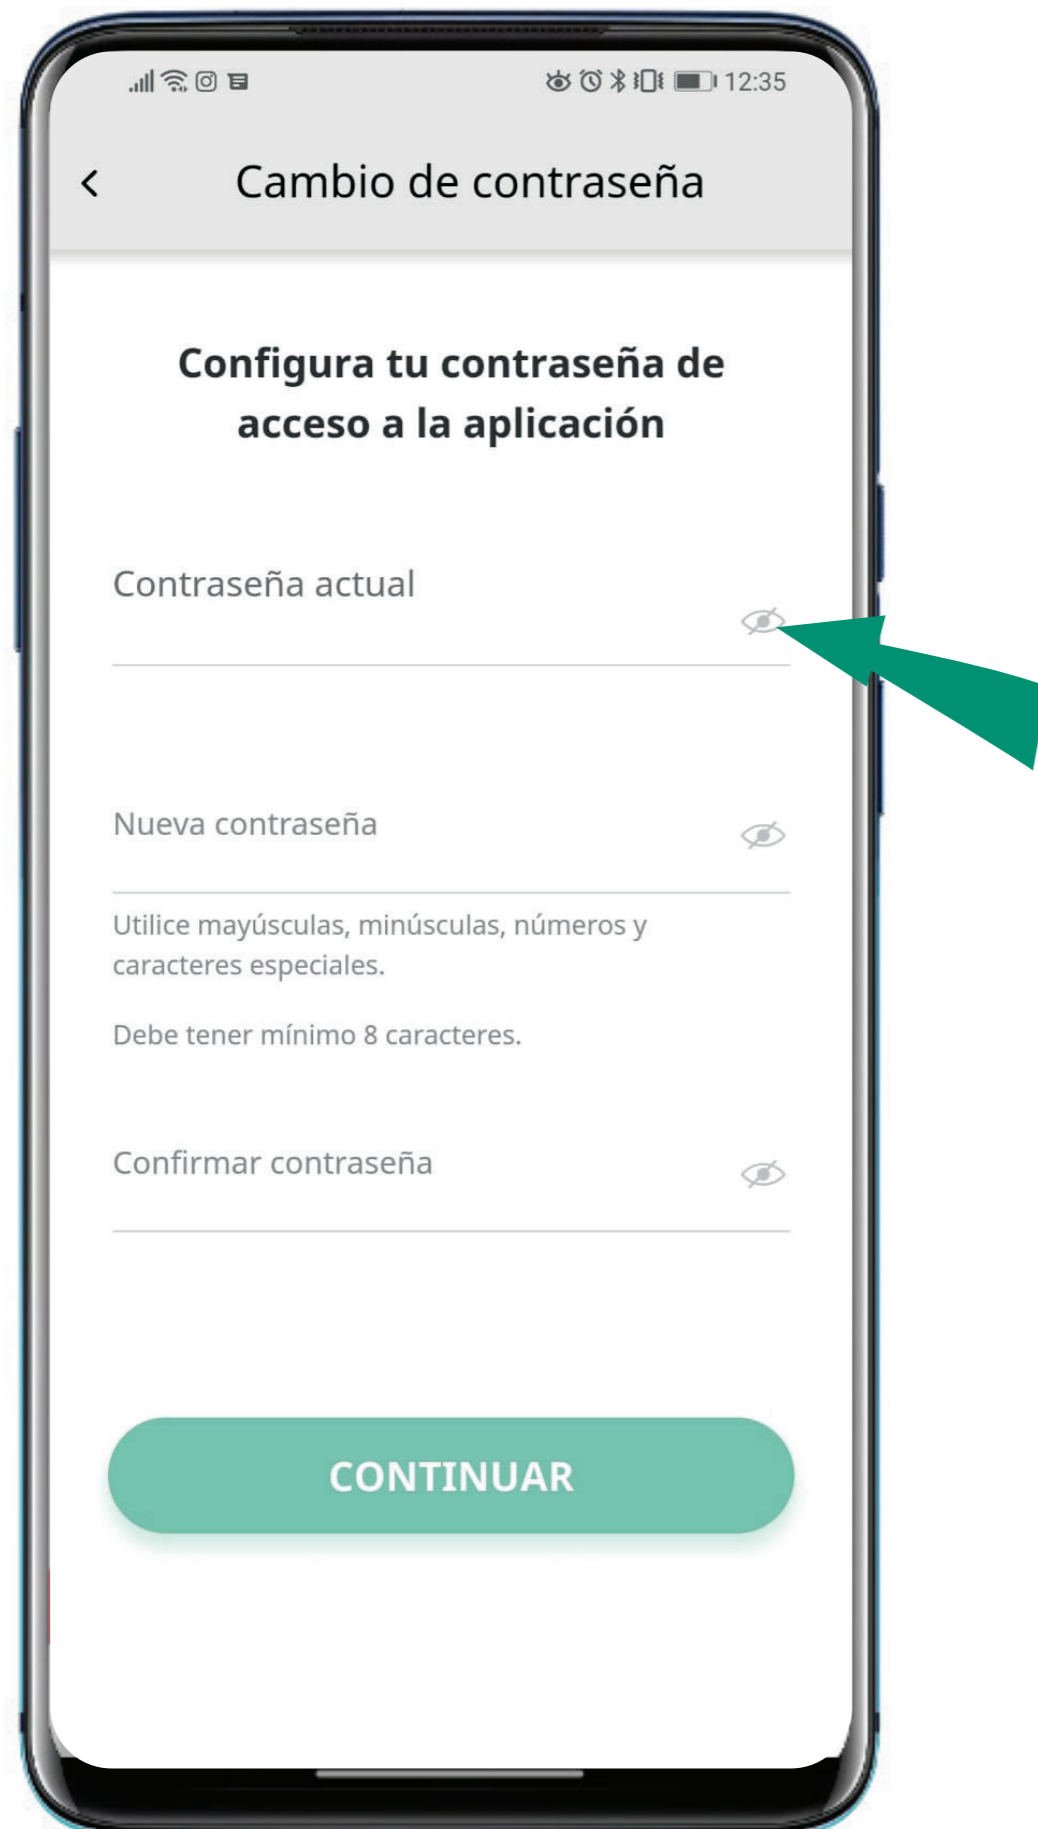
12:35

<

Cambio de contraseña

Configura tu contraseña de acceso a la aplicación

Contraseña actual

Nueva contraseña

Utilice mayúsculas, minúsculas, números y caracteres especiales.

Debe tener mínimo 8 caracteres.

Confirmar contraseña

CONTINUAR